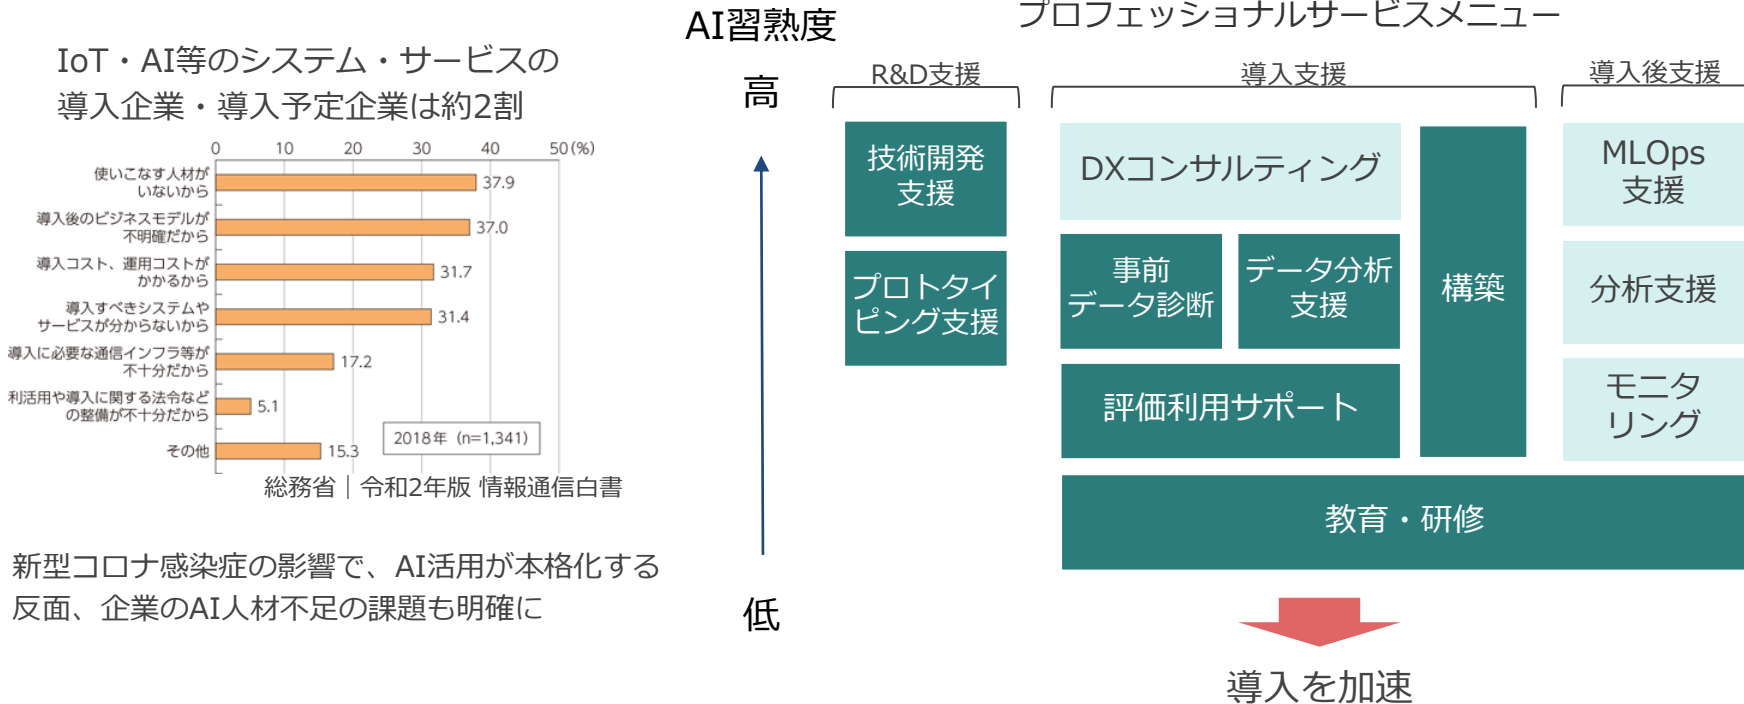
IoT・AI等のシステム・サービスの導入企業・導入予定企業は約2割

0 10 20 30 40 50(%)

| | |
|---|---|
| 使いこなす人材がいないから | 37.9 |
| 導入後のビジネスモデルが不明確だから | 37.0 |
| 導入コスト、運用コストがかかるから | 31.7 |
| 導入すべきシステムやサービスが分からないから | 31.4 |
| 導入に必要な通信インフラ等が不十分だから | 17.2 |
| 利活用や導入に関する法令などの整備が不十分だから | 5.1 |
| その他 | 15.3 |

2018年 (n=1,341)

総務省｜令和2年版 情報通信白書

新型コロナ感染症の影響で、AI活用が本格化する反面、企業のAI人材不足の課題も明確に

AI習熟度

高

低

プロフェッショナルサービスメニュー

R&D支援

導入支援

導入後支援

技術開発支援

プロトタイピング支援

DXコンサルティング

事前データ診断

データ分析支援

構築

評価利用サポート

MLOps支援

分析支援

モニタリング

教育・研修

導入を加速